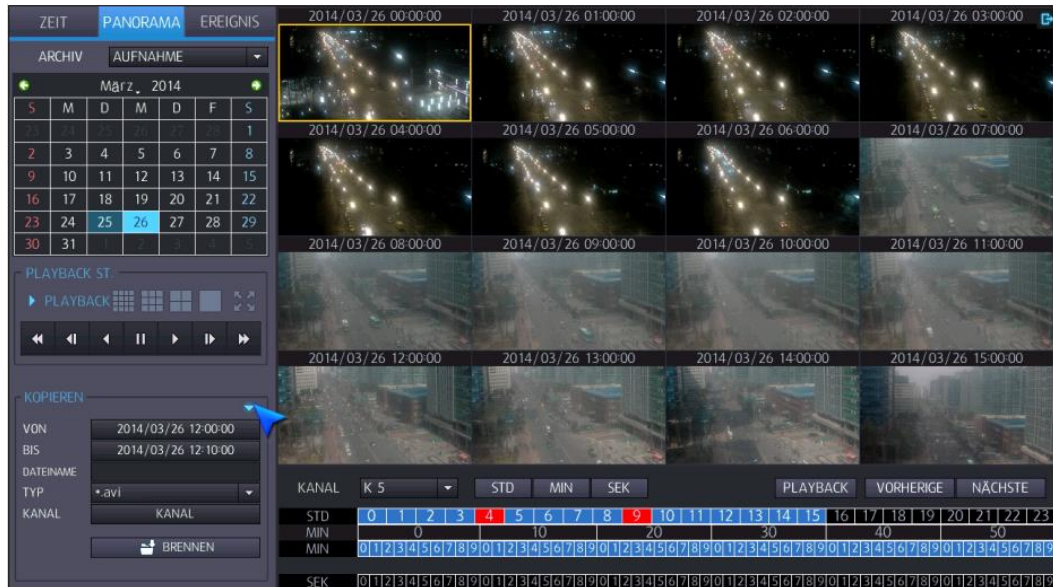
ZEIT PANORAMA EREIGNIS

ARCHIV AUFNAHME

März 2014

| S | M | D | M | D | F | S |
|---|---|---|---|---|---|---|
| 23 | 24 | 25 | 26 | 27 | 28 | 1 |
| 2 | 3 | 4 | 5 | 6 | 7 | 8 |
| 9 | 10 | 11 | 12 | 13 | 14 | 15 |
| 16 | 17 | 18 | 19 | 20 | 21 | 22 |
| 23 | 24 | 25 | 26 | 27 | 28 | 29 |
| 30 | 31 | 1 | 2 | 3 | 4 | 5 |

PLAYBACK ST.

PLAYBACK

KOPIEREN

VON 2014/03/26 12:00:00
BIS 2014/03/26 12:10:00
DATEINAME
TYP *.avi
KANAL KANAL

BRENNEN

2014/03/26 00:00:00
2014/03/26 01:00:00
2014/03/26 02:00:00
2014/03/26 03:00:00
2014/03/26 04:00:00
2014/03/26 05:00:00
2014/03/26 06:00:00
2014/03/26 07:00:00
2014/03/26 08:00:00
2014/03/26 09:00:00
2014/03/26 10:00:00
2014/03/26 11:00:00
2014/03/26 12:00:00
2014/03/26 13:00:00
2014/03/26 14:00:00
2014/03/26 15:00:00

KANAL K 5 STD MIN SEK PLAYBACK VORHERIGE NÄCHSTE

STD 0 1 2 3 4 5 6 7 8 9 10 11 12 13 14 15 16 17 18 19 20 21 22 23
MIN 0 10 20 30 40 50
MIN 0 1 2 3 4 5 6 7 8 9 0 1 2 3 4 5 6 7 8 9 0 1 2 3 4 5 6 7 8 9 0 1 2 3 4 5 6 7 8 9 0 1 2 3 4 5 6 7 8 9 0 1 2 3 4 5 6 7 8 9

SEK 0 1 2 3 4 5 6 7 8 9 0 1 2 3 4 5 6 7 8 9 0 1 2 3 4 5 6 7 8 9 0 1 2 3 4 5 6 7 8 9 0 1 2 3 4 5 6 7 8 9 0 1 2 3 4 5 6 7 8 9